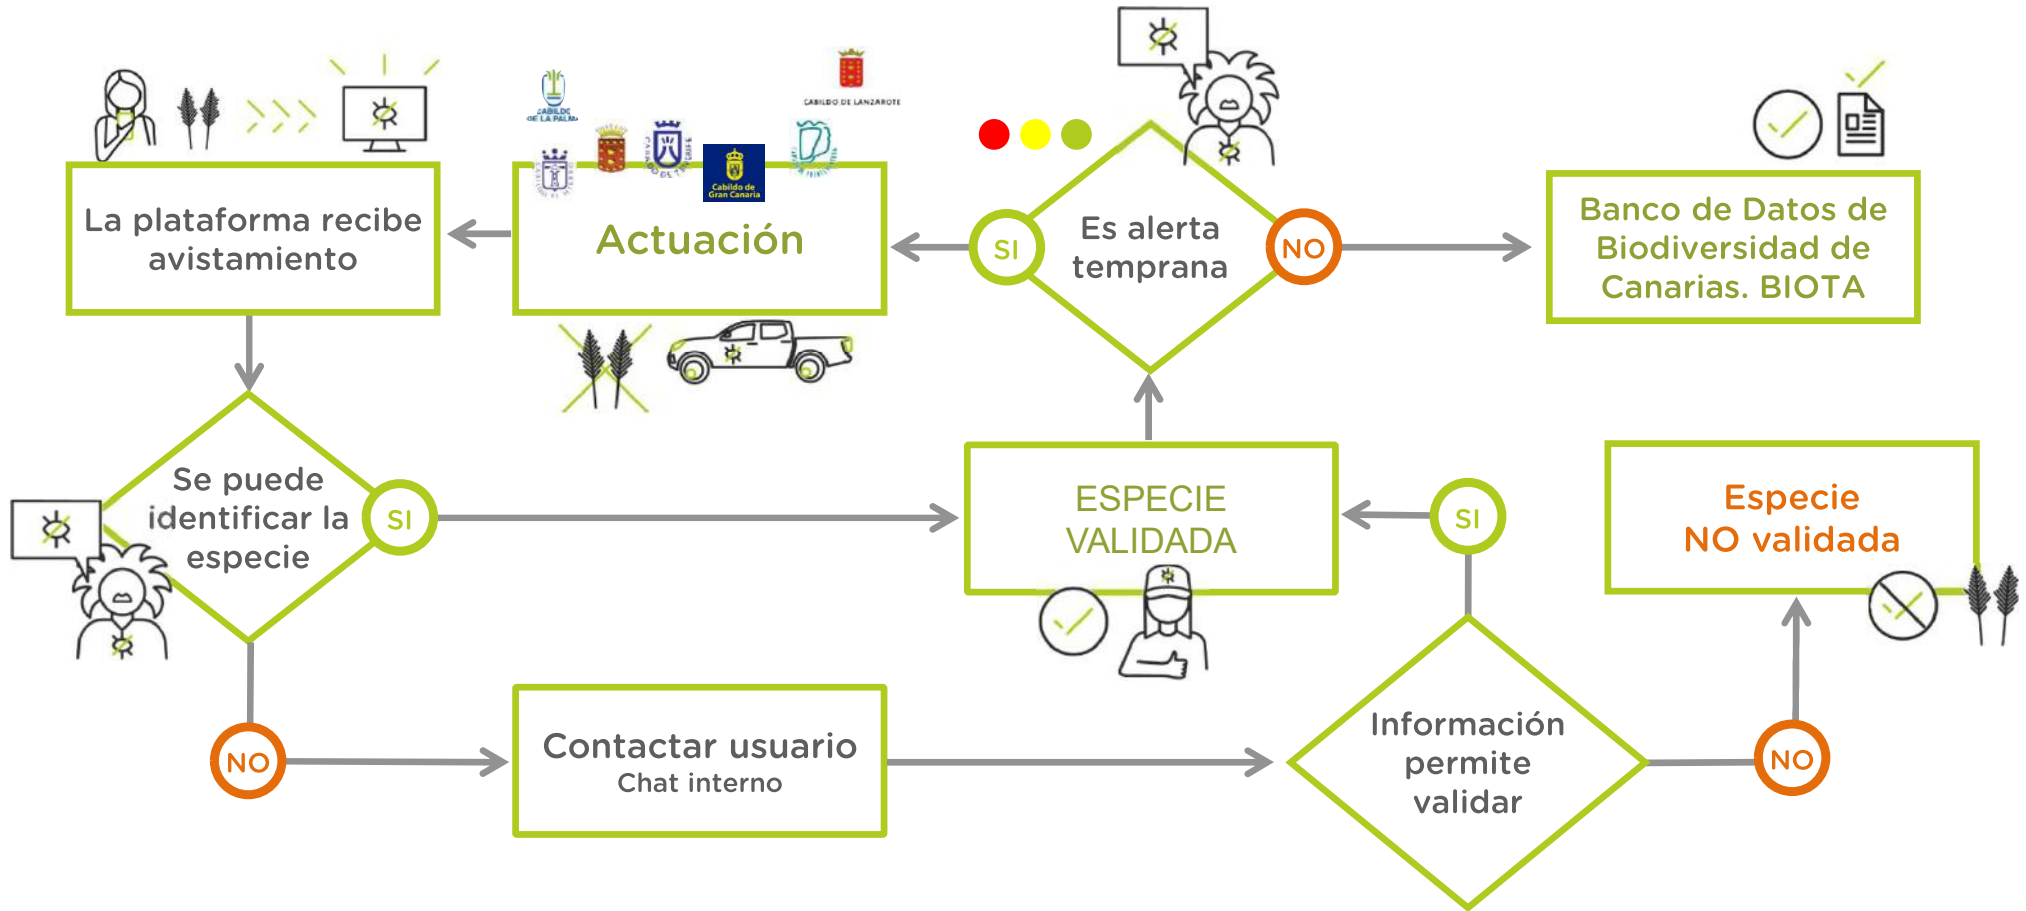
La plataforma recibe avistamiento

CABILDO DE LA PALMA

CABILDO DE LANZAROTE

Cabildo de Gran Canaria

Actuación

Es alerta temprana

SI

NO

Banco de Datos de Biodiversidad de Canarias. BIOTA

Se puede identificar la especie

SI

ESPECIE VALIDADA

SI

Especie NO validada

NO

Contactar usuario
Chat interno

Información permite validar

NO